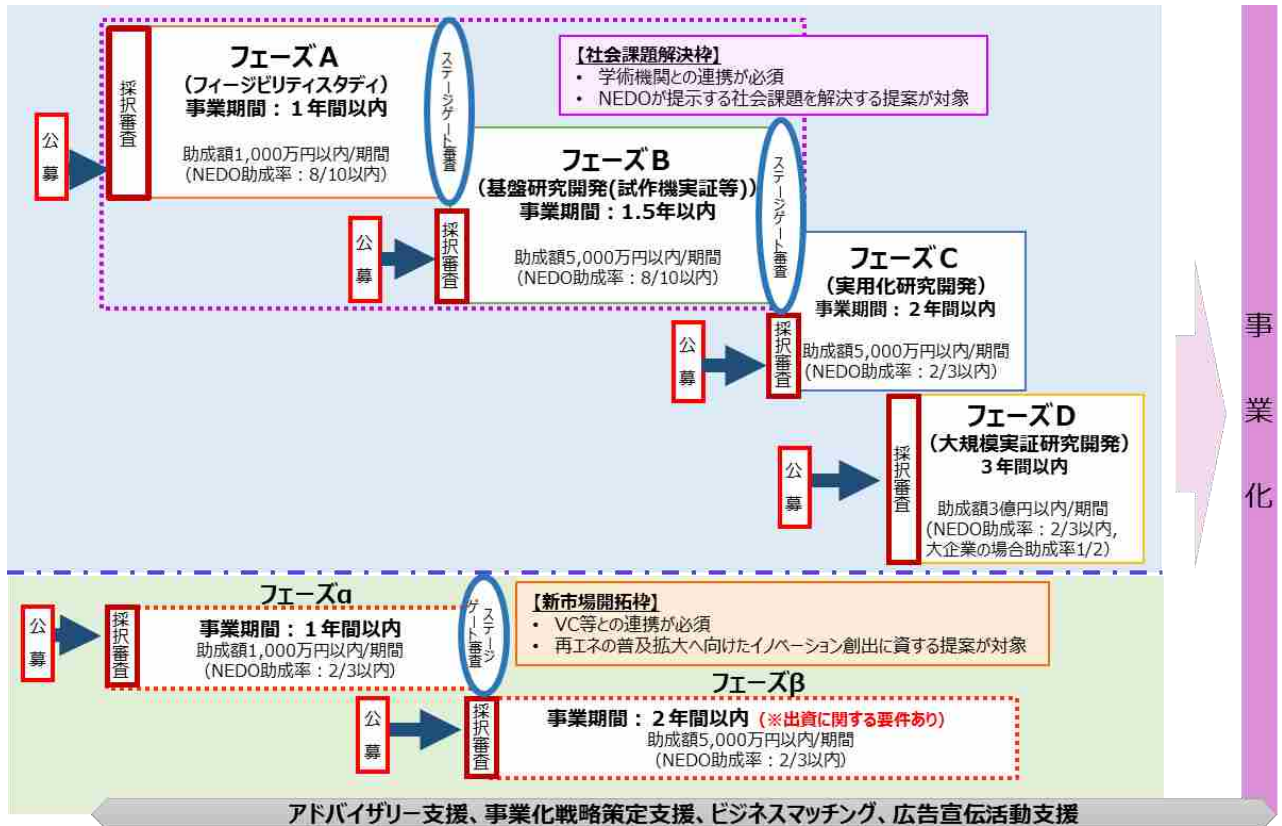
公募

採択審査

フェーズA
（フィージビリティスタディ）
事業期間：１年間以内

助成額1,000万円以内/期間
（NEDO助成率：8/10以内）

ステージゲート審査

【社会課題解決枠】
• 学術機関との連携が必須
• NEDOが提示する社会課題を解決する提案が対象

公募

採択審査

フェーズB
（基盤研究開発(試作機実証等)）
事業期間：1.5年以内

助成額5,000万円以内/期間
（NEDO助成率：8/10以内）

ステージゲート審査

公募

採択審査

フェーズC
（実用化研究開発）
事業期間：２年間以内

助成額5,000万円以内/期間
（NEDO助成率：2/3以内）

公募

採択審査

フェーズD
（大規模実証研究開発）
３年間以内

助成額3億円以内/期間
（NEDO助成率：2/3以内，大企業の場合助成率1/2）

事業化

公募

採択審査

フェーズα
事業期間：１年間以内
助成額1,000万円以内/期間
（NEDO助成率：2/3以内）

ステージゲート審査

【新市場開拓枠】
• VC等との連携が必須
• 再エネの普及拡大へ向けたイノベーション創出に資する提案が対象

フェーズβ

公募

採択審査

事業期間：２年間以内（※出資に関する要件あり）
助成額5,000万円以内/期間
（NEDO助成率：2/3以内）

アドバイザリー支援、事業化戦略策定支援、ビジネスマッチング、広告宣伝活動支援